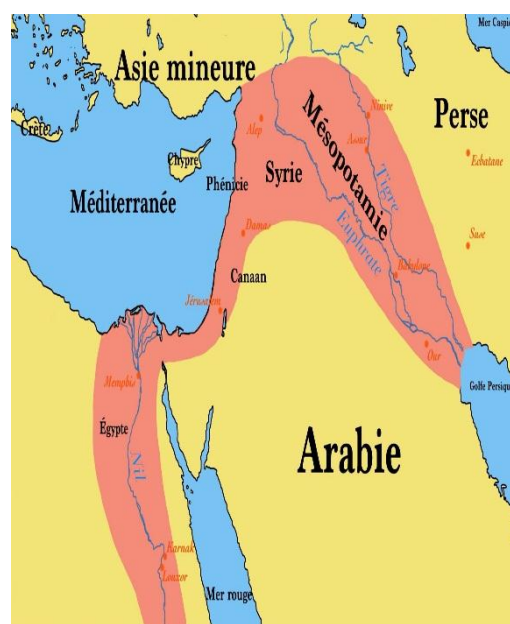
Mer Caspi
Asie mineure
Crète
Chypre
Phénicie
Méditerranée
Alep
Syrie
Mésopotamie
Ninive
Assur
Perse
Ecbatane
Tigre
Suse
Damas
Euphrate
Babylone
Canaan
Jérusalem
Our
Golfe Persique
Memphis
Égypte
Nil
Arabie
Karnak
Louxor
Mer rouge